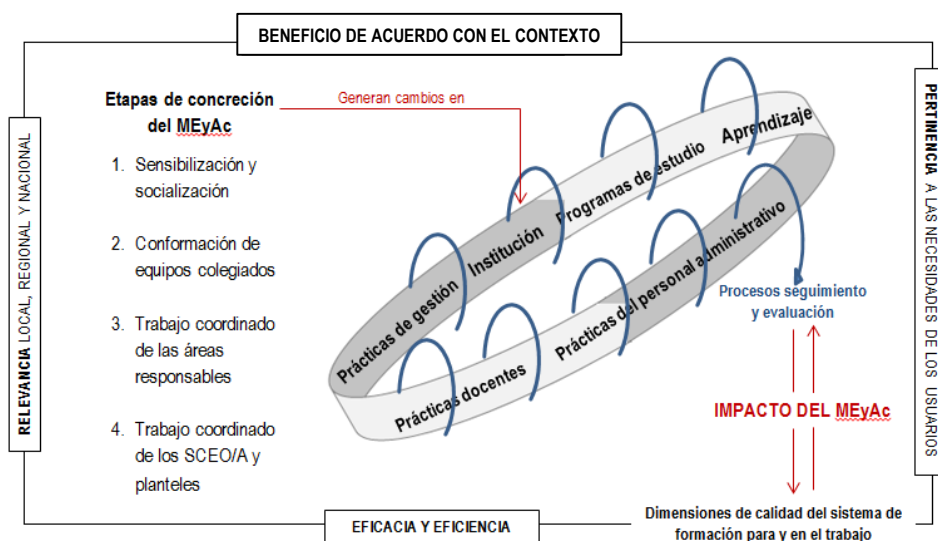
BENEFICIO DE ACUERDO CON EL CONTEXTO

Etapas de concreción del MEyAc

1. Sensibilización y socialización

2. Conformación de equipos colegiados

3. Trabajo coordinado de las áreas responsables

4. Trabajo coordinado de los SCEO/A y planteles

Generan cambios en

Aprendizaje

Programas de estudio

Institución

Prácticas de gestión

Prácticas del personal administrativo

Prácticas docentes

Procesos seguimiento y evaluación

IMPACTO DEL MEyAc

Dimensiones de calidad del sistema de formación para y en el trabajo

EFICACIA Y EFICIENCIA

RELEVANCIA LOCAL, REGIONAL Y NACIONAL

PERTINENCIA A LAS NECESIDADES DE LOS USUARIOS